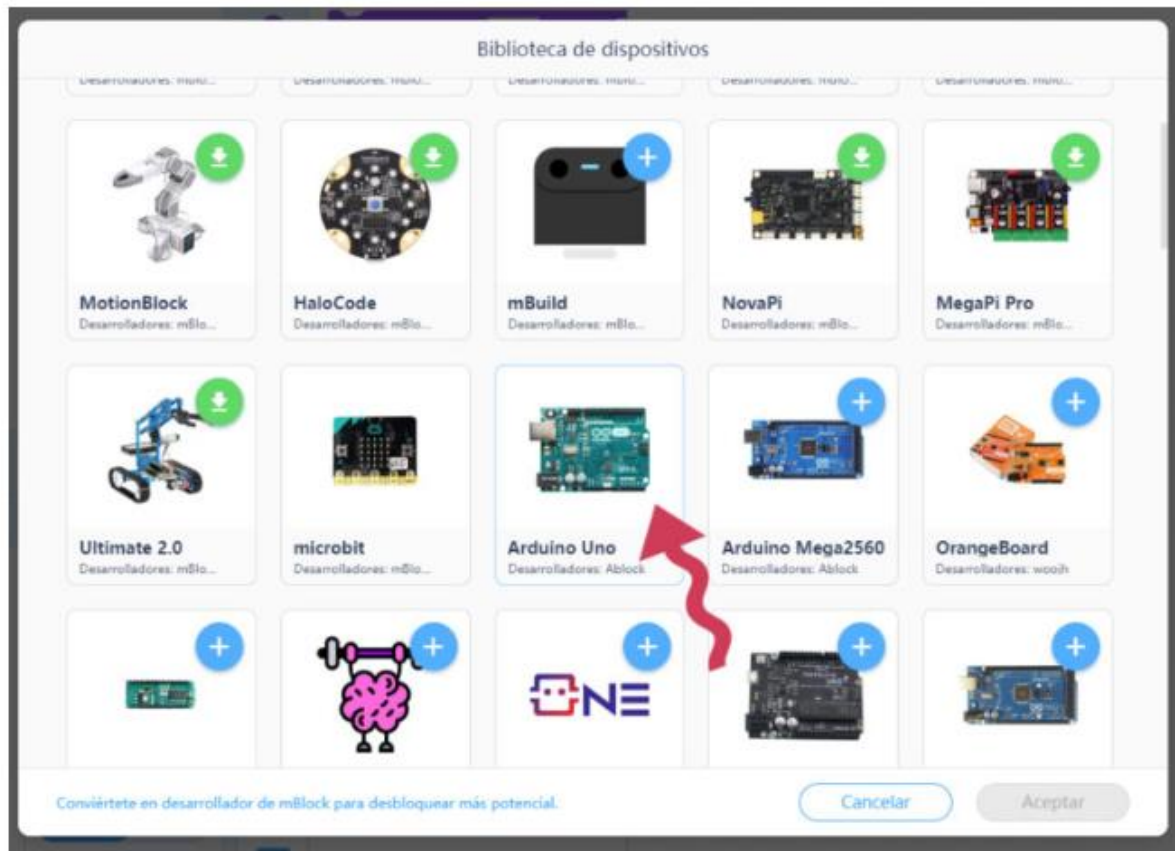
Biblioteca de dispositivos

Desarrolladores: mblo... Desarrolladores: mblo... Desarrolladores: mblo... Desarrolladores: mblo... Desarrolladores: mblo...

MotionBlock
Desarrolladores: mBlo...

HaloCode
Desarrolladores: mBlo...

mBuild
Desarrolladores: mBlo...

NovaPi
Desarrolladores: mBlo...

MegaPi Pro
Desarrolladores: mBlo...

Ultimate 2.0
Desarrolladores: mBlo...

microbit
Desarrolladores: mBlo...

Arduino Uno
Desarrolladores: Ablock

Arduino Mega2560
Desarrolladores: Ablock

OrangeBoard
Desarrolladores: woojh

ONE

Conviértete en desarrollador de mBlock para desbloquear más potencial.

Cancelar

Aceptar